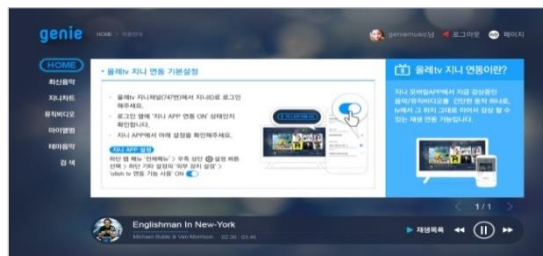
genie HOME > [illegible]

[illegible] 로그아웃 페이지

HOME
최신음악
지니차트
뮤직비디오
마이앨범
테마음악
검색

• 올레tv 지니 연동 기본설정

- 올레tv 지니채널(747번)에서 지니ID로 로그인 해주세요.
- 로그인 후에 '지니 APP 연동 ON' 상태인지 확인합니다.
- 지니 APP에서 아래 설정을 확인해주세요.

지니 APP 설정
하단 메뉴 '전체메뉴' > 우측 상단 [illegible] 버튼 선택 > 하단 기타 설정의 '외부 장치 설정' > 'olleh tv 연동 기능 사용' ON

올레tv 지니 연동이란?

지니 모바일APP에서 지금 감상중인 음악/뮤직비디오를 간단한 동작 하나로, tv에서 그 뒤의 그대로 이어서 감상 할 수 있는 재생 연동 기능입니다.

1 / 1

Englishman In New-York
Michael Bublé & Van Morrison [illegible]

재생목록